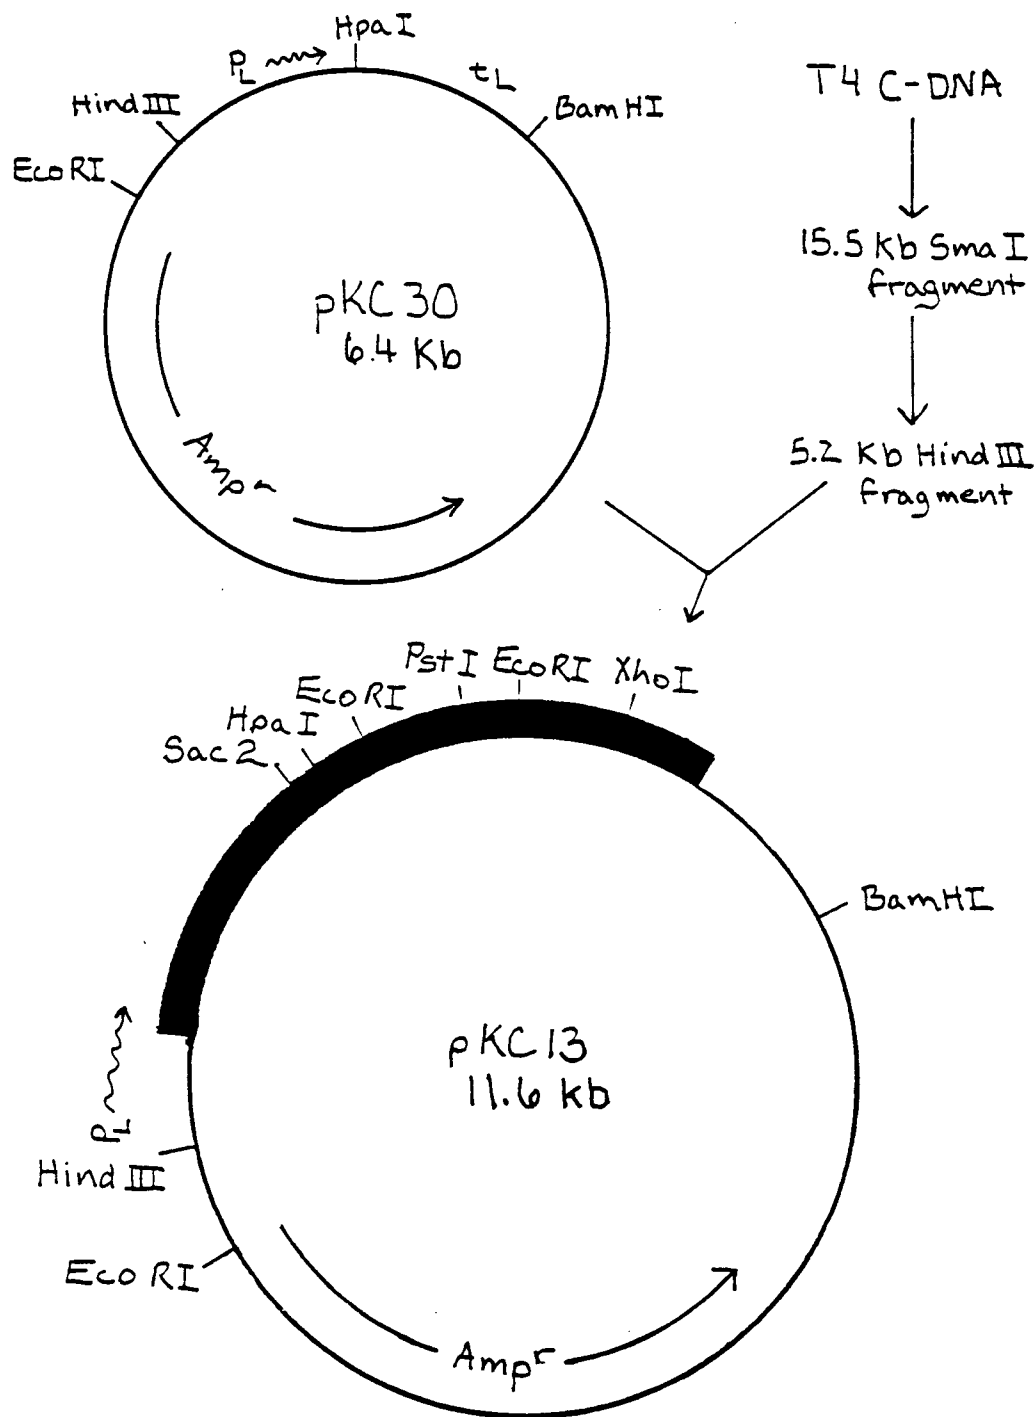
$P_L$
Hpa I
$t_L$
Hind III
Bam HI
Eco RI
pKC30
6.4 Kb
Amp^r

T4 C-DNA
15.5 Kb Sma I fragment
5.2 Kb Hind III fragment

Pst I
Eco RI
Xho I
Eco RI
Hpa I
Sac 2
Bam HI
pKC13
11.6 kb
$P_L$
Hind III
Eco RI
Amp^r